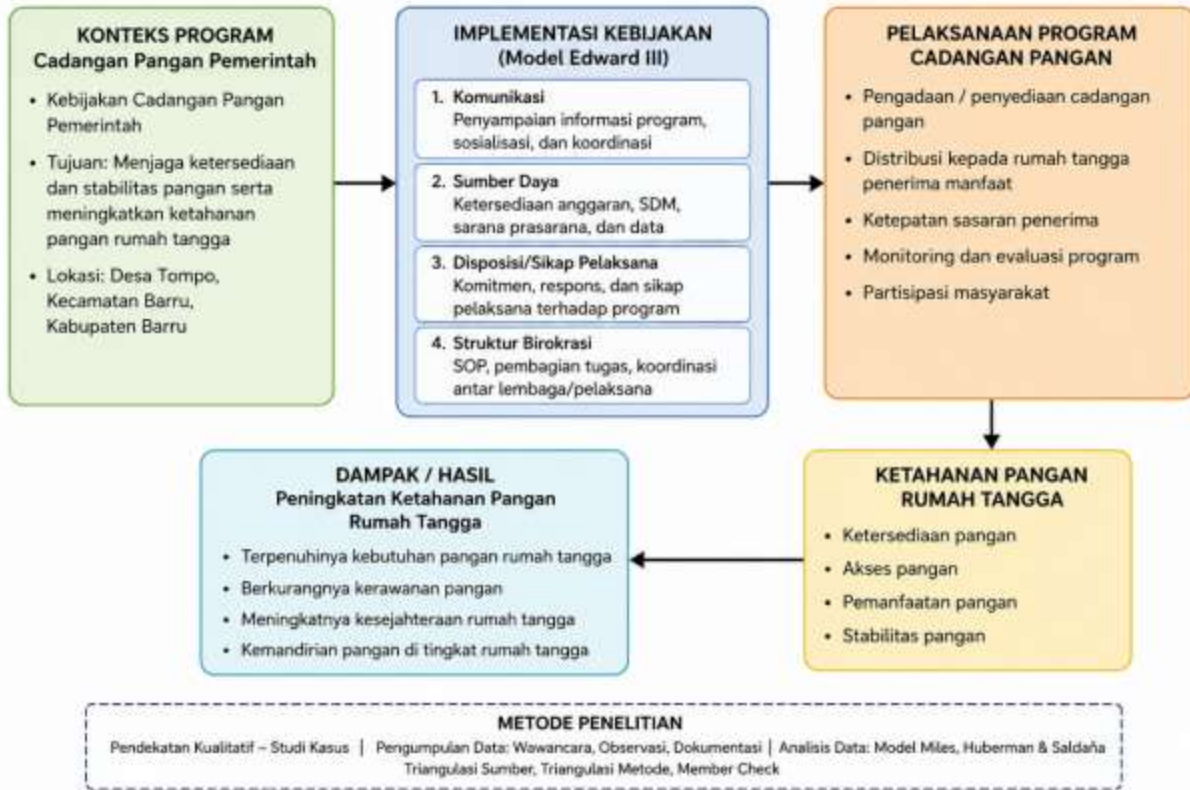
KONTEKS PROGRAM
Cadangan Pangan Pemerintah

• Kebijakan Cadangan Pangan Pemerintah
• Tujuan: Menjaga ketersediaan dan stabilitas pangan serta meningkatkan ketahanan pangan rumah tangga
• Lokasi: Desa Tompo, Kecamatan Barru, Kabupaten Barru

IMPLEMENTASI KEBIJAKAN
(Model Edward III)

1. Komunikasi
Penyampaian informasi program, sosialisasi, dan koordinasi

2. Sumber Daya
Ketersediaan anggaran, SDM, sarana prasarana, dan data

3. Disposisi/Sikap Pelaksana
Komitmen, respons, dan sikap pelaksana terhadap program

4. Struktur Birokrasi
SOP, pembagian tugas, koordinasi antar lembaga/pelaksana

PELAKSANAAN PROGRAM CADANGAN PANGAN

• Pengadaan / penyediaan cadangan pangan
• Distribusi kepada rumah tangga penerima manfaat
• Ketepatan sasaran penerima
• Monitoring dan evaluasi program
• Partisipasi masyarakat

DAMPAK / HASIL
Peningkatan Ketahanan Pangan Rumah Tangga

• Terpenuhinya kebutuhan pangan rumah tangga
• Berkurangnya kerawanan pangan
• Meningkatnya kesejahteraan rumah tangga
• Kemandirian pangan di tingkat rumah tangga

KETAHANAN PANGAN RUMAH TANGGA

• Ketersediaan pangan
• Akses pangan
• Pemanfaatan pangan
• Stabilitas pangan

METODE PENELITIAN
Pendekatan Kualitatif – Studi Kasus | Pengumpulan Data: Wawancara, Observasi, Dokumentasi | Analisis Data: Model Miles, Huberman & Saldaña
Triangulasi Sumber, Triangulasi Metode, Member Check